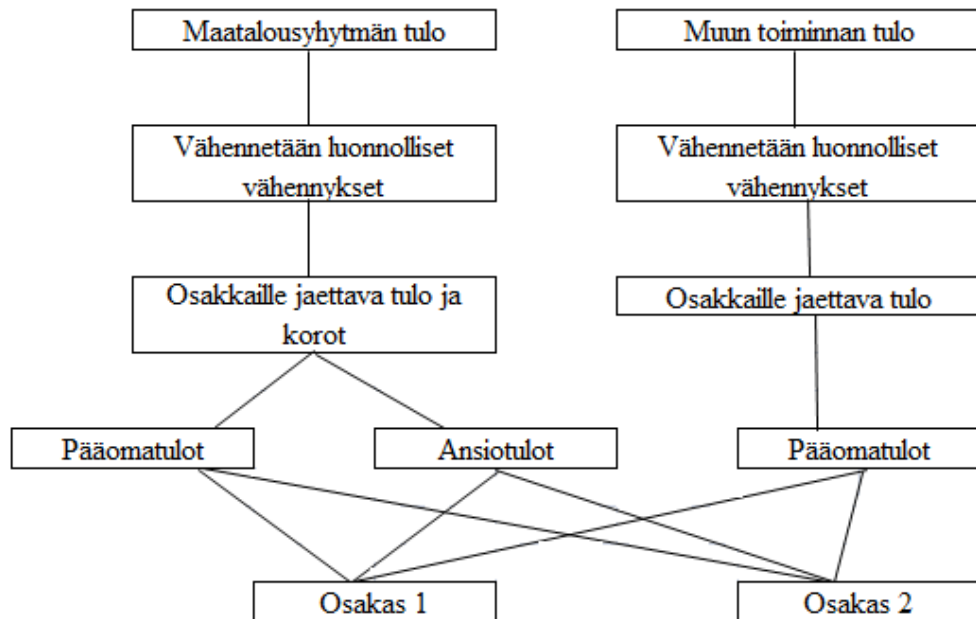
Maatalousyhtymän tulo

Muun toiminnan tulo

Vähennetään luonnolliset vähennykset

Vähennetään luonnolliset vähennykset

Osakkaille jaettava tulo ja korot

Osakkaille jaettava tulo

Pääomatulot

Ansiotulot

Pääomatulot

Osakas 1

Osakas 2